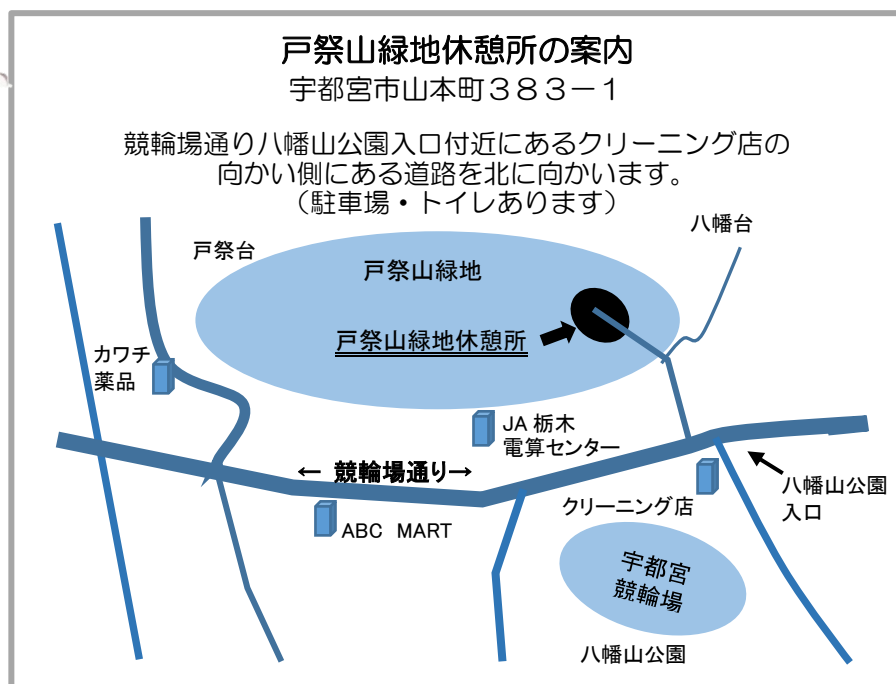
戸祭山緑地休憩所の案内
宇都宮市山本町３８３－１

競輪場通り八幡山公園入口付近にあるクリーニング店の向かい側にある道路を北に向かいます。
（駐車場・トイレあります）

八幡台
戸祭台
戸祭山緑地
戸祭山緑地休憩所
カワチ薬品
JA 栃木電算センター
← 競輪場通り→
八幡山公園入口
クリーニング店
ABC MART
宇都宮競輪場
八幡山公園